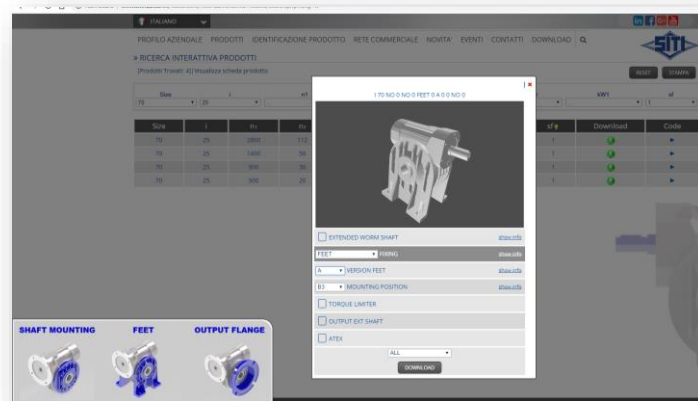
ITALIANO

PROFILO AZIENDALE PRODOTTI IDENTIFICAZIONE PRODOTTO RETE COMMERCIALE NOVITA' EVENTI CONTATTI DOWNLOAD

SITI

» RICERCA INTERATTIVA PRODOTTI

[Prodotti Trovati: 4] Visualizza scheda prodotto

RESET STAMPA

| Size | i | n1 | | kW1 | nf |
|---|---|---|---|---|---|
| 70 | 25 | | | | |

| Size | i | n₁ | n₂ | sf | Download | Code |
|---|---|---|---|---|---|---|
| 70 | 25 | 2800 | 112 | 1 | | |
| 70 | 25 | 1400 | 56 | 1 | | |
| 70 | 25 | 900 | 36 | 1 | | |
| 70 | 25 | 500 | 20 | 1 | | |

I 70 NO 0 NO 0 FEET 0 A 0 0 NO 0

EXTENDED WORM SHAFT show info

FEET FIXING show info

A VERSION FEET show info

B3 MOUNTING POSITION show info

TORQUE LIMITER

OUTPUT EXT SHAFT

ATEX

ALL

DOWNLOAD

SHAFT MOUNTING FEET OUTPUT FLANGE